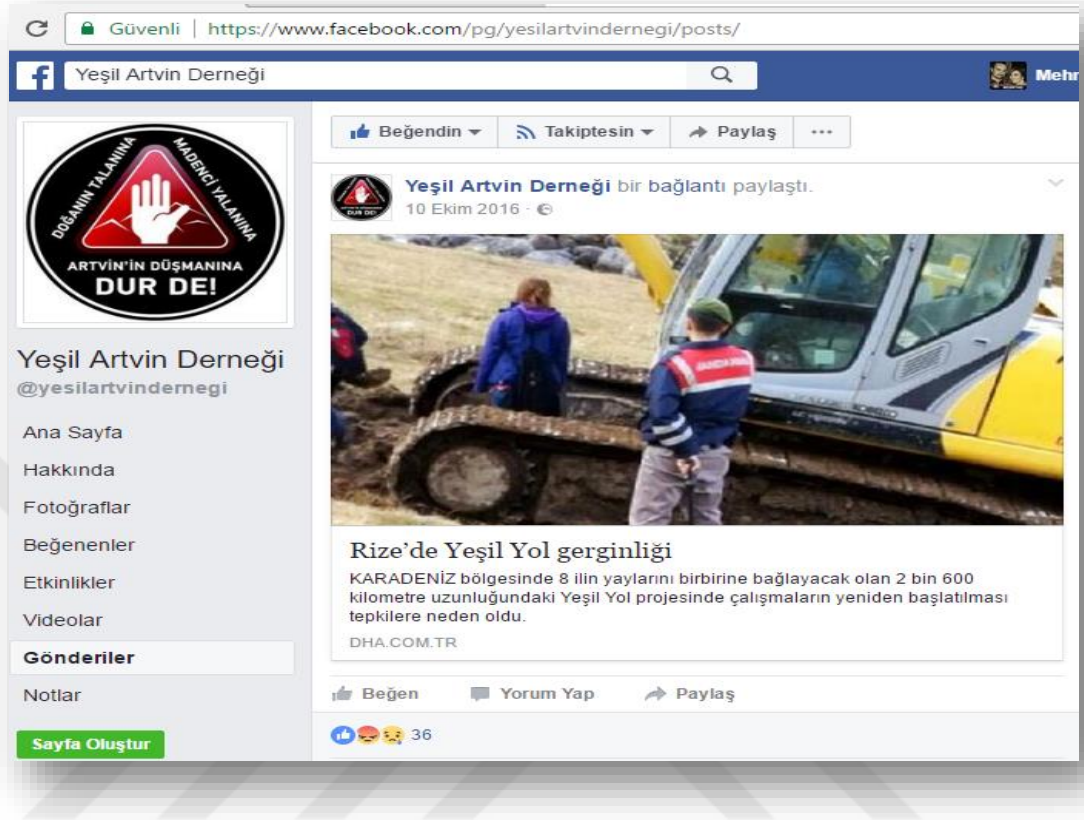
Güvenli | https://www.facebook.com/pg/yesilartvindernegi/posts/

Yeşil Artvin Derneği

Mehr

DOĞANIN TALANINA MADENCİ YALANINA ARTVİN'İN DÜŞMANINA DUR DE!

Yeşil Artvin Derneği
@yesilartvindernegi

Ana Sayfa
Hakkında
Fotoğraflar
Beğenenler
Etkinlikler
Videolar
Gönderiler
Notlar
Sayfa Oluştur

Beğendin
Takiptesin
Paylaş
···

Yeşil Artvin Derneği bir bağlantı paylaştı.
10 Ekim 2016 ·

Rize'de Yeşil Yol gerginliği
KARADENİZ bölgesinde 8 ilin yaylarını birbirine bağlayacak olan 2 bin 600 kilometre uzunluğundaki Yeşil Yol projesinde çalışmaların yeniden başlatılması tepkilere neden oldu.
DHA.COM.TR

Beğen
Yorum Yap
Paylaş

36